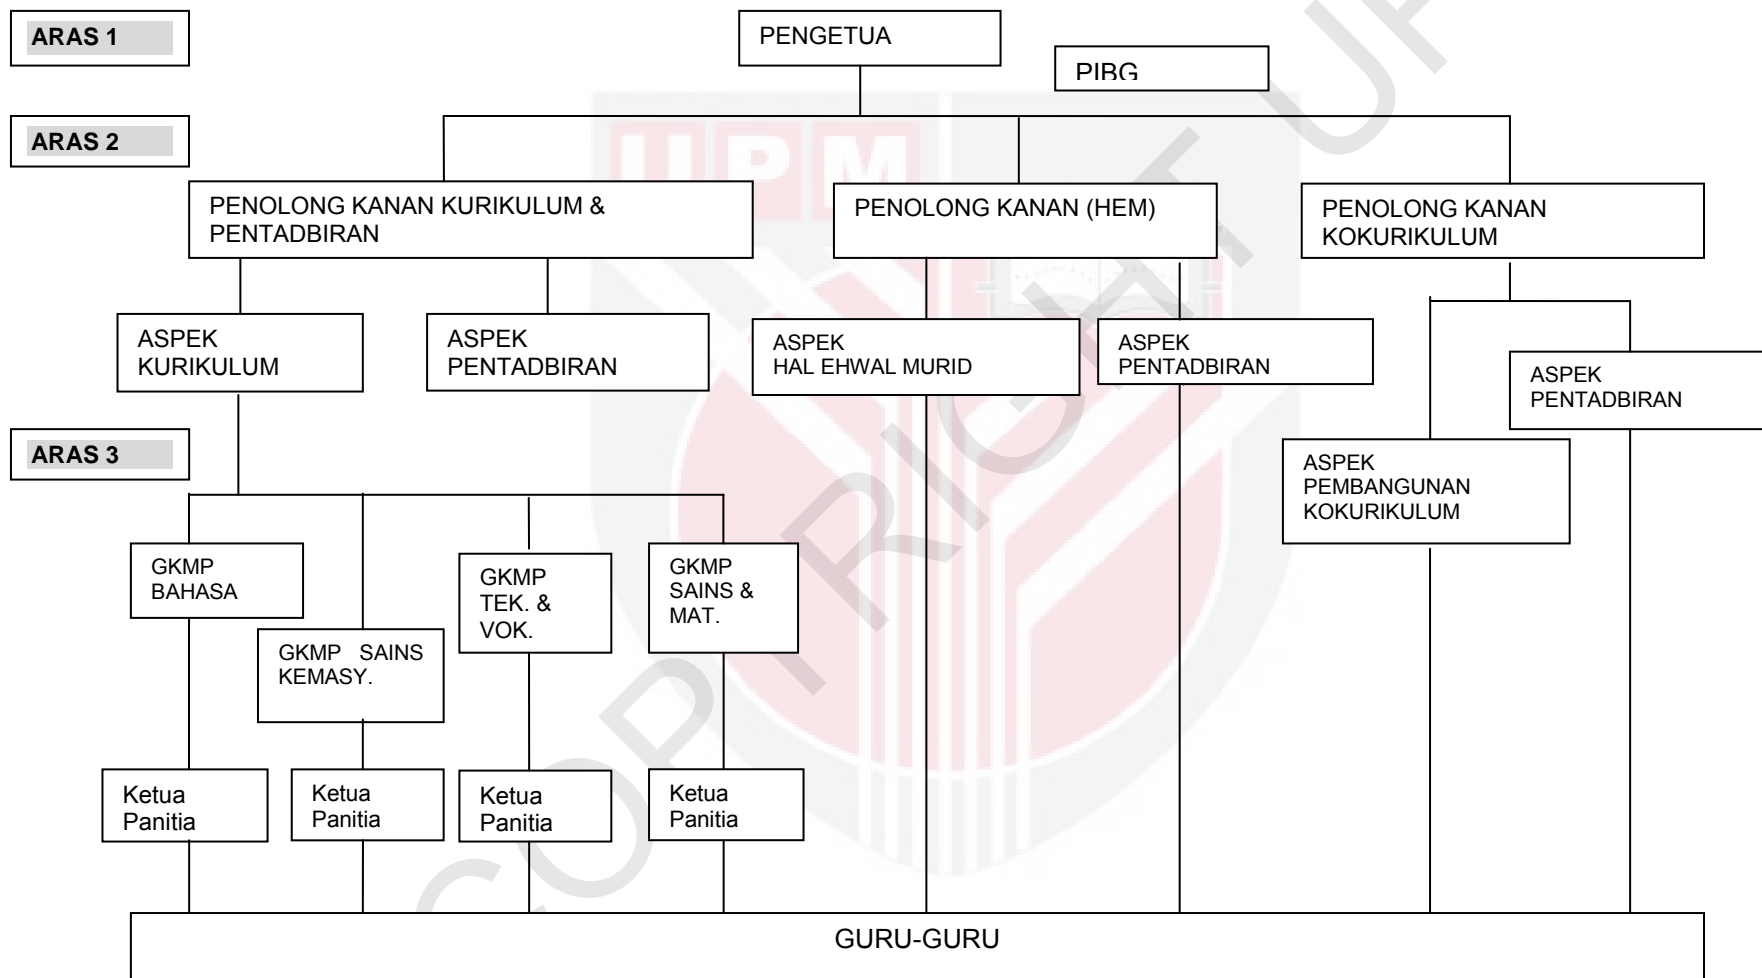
ARAS 1

PENGETUA

PIBG

ARAS 2

PENOLONG KANAN KURIKULUM & PENTADBIRAN

PENOLONG KANAN (HEM)

PENOLONG KANAN KOKURIKULUM

ASPEK KURIKULUM

ASPEK PENTADBIRAN

ASPEK HAL EHWAL MURID

ASPEK PENTADBIRAN

ASPEK PENTADBIRAN

ARAS 3

ASPEK PEMBANGUNAN KOKURIKULUM

GKMP BAHASA

GKMP SAINS KEMASY.

GKMP TEK. & VOK.

GKMP SAINS & MAT.

Ketua Panitia

Ketua Panitia

Ketua Panitia

Ketua Panitia

GURU-GURU

UPM

COPYRIGHT UPM